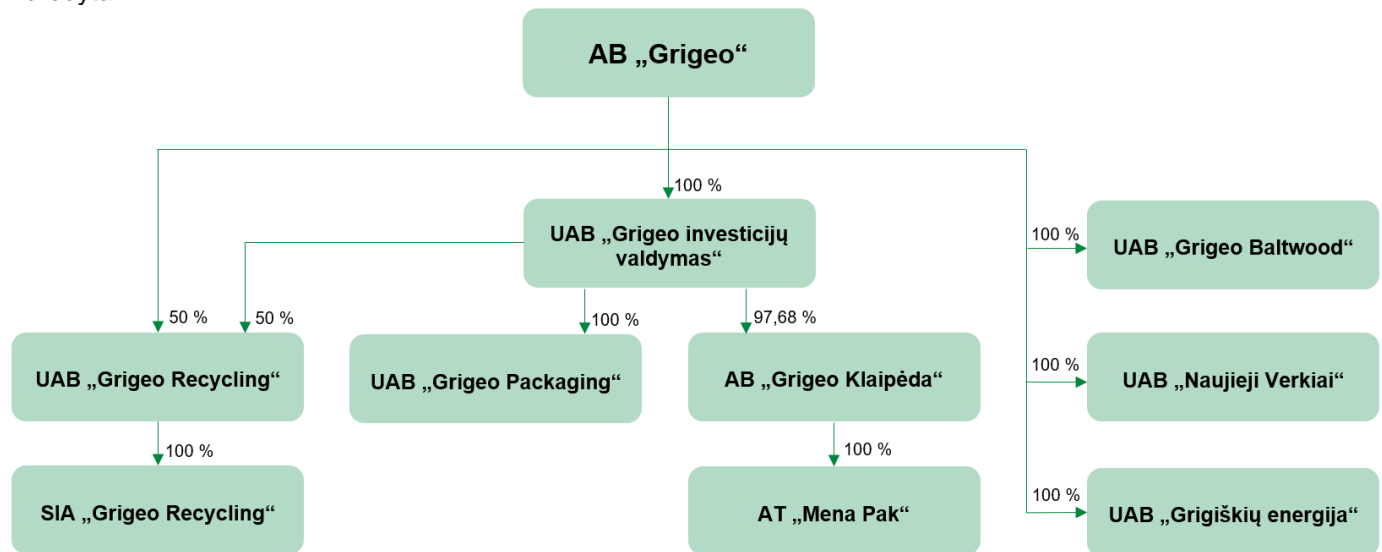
AB „Grigeo“

100 %

UAB „Grigeo investicijų valdymas“

100 %

UAB „Grigeo Baltwood“

50 %

50 %

100 %

97,68 %

UAB „Grigeo Recycling“

UAB „Grigeo Packaging“

AB „Grigeo Klaipėda“

100 %

UAB „Naujieji Verkiai“

100 %

100 %

SIA „Grigeo Recycling“

AT „Mena Pak“

100 %

UAB „Grigiškių energija“